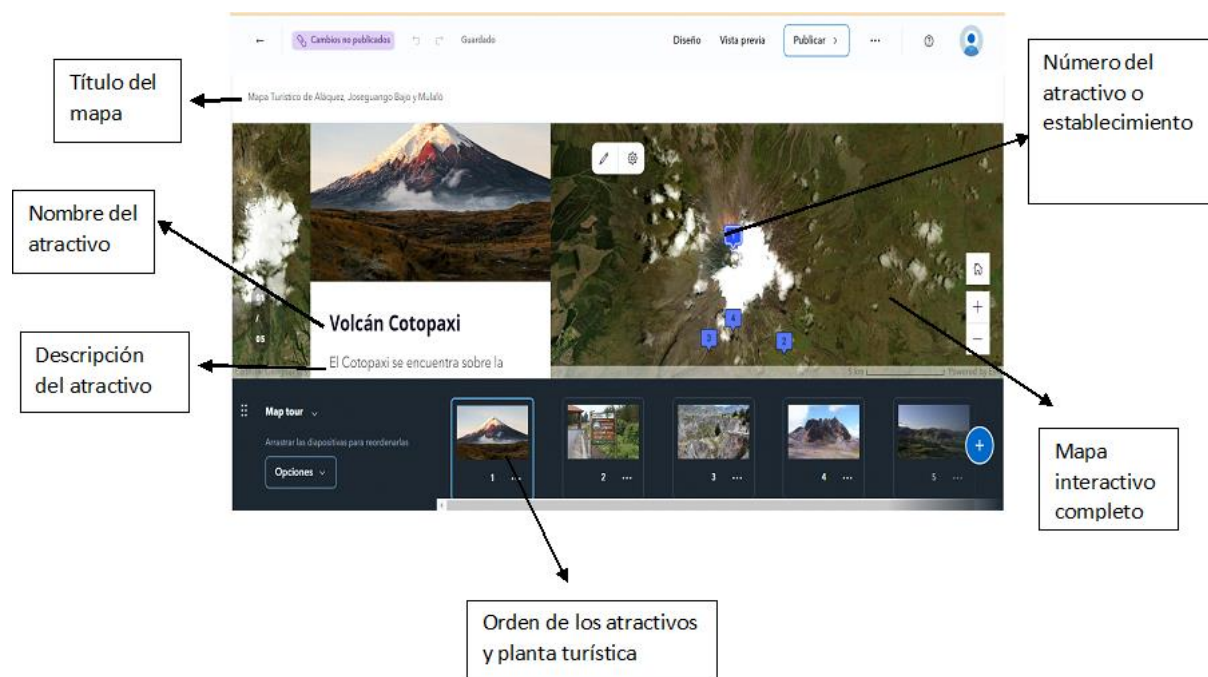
Cambios no publicados Guardado Diseño Vista previa Publicar

Título del mapa

Mapa Turístico de Aláquez, Joseguango Bajo y Mulaló

Número del atractivo o establecimiento

Nombre del atractivo

Volcán Cotopaxi

Descripción del atractivo

El Cotopaxi se encuentra sobre la

05 / 05

4 3 2

5 km Powered by Esri

Map tour

Arrastrar las diapositivas para reordenarlas

Opciones

1 2 3 4 5

Mapa interactivo completo

Orden de los atractivos y planta turística